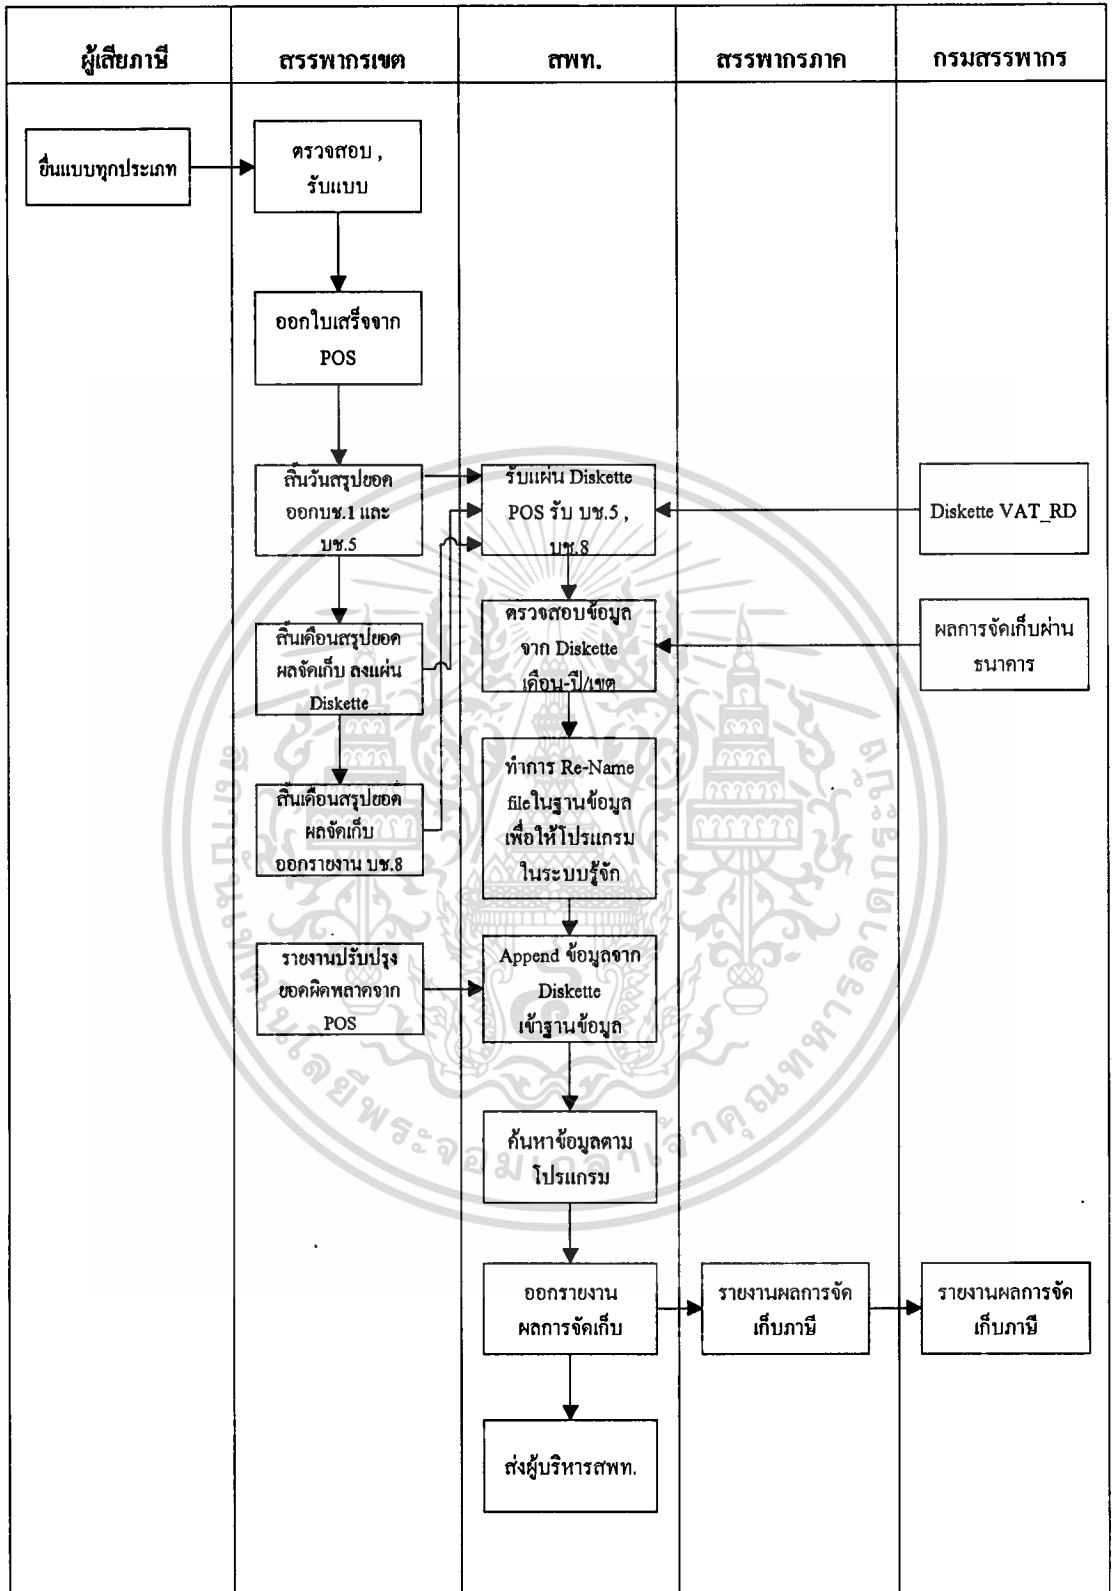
| ผู้เสียภาษี | สรรพากรเขต | สพท. | สรรพากรภาค | กรมสรรพากร |
|---|---|---|---|---|

ยื่นแบบทุกประเภท

ตรวจสอบ , รับแบบ

ออกใบเสร็จจาก POS

สิ้นวันสรุปยอด ออกบช.1 และ บช.5

สิ้นเดือนสรุปยอด ผลจัดเก็บ ลงแผ่น Diskette

สิ้นเดือนสรุปยอด ผลจัดเก็บ ออกรายงาน บช.8

รายงานปรับปรุง ยอดผิดพลาดจาก POS

รับแผ่น Diskette POS รับ บช.5 , บช.8

ตรวจสอบข้อมูล จาก Diskette เดือน-ปี/เขต

ทำการ Re-Name fileในฐานข้อมูล เพื่อให้โปรแกรม ในระบบรู้จัก

Append ข้อมูลจาก Diskette เข้าฐานข้อมูล

ค้นหาข้อมูลตาม โปรแกรม

ออกรายงาน ผลการจัดเก็บ

ส่งผู้บริหารสพท.

รายงานผลการจัด เก็บภาษี

Diskette VAT_RD

ผลการจัดเก็บผ่าน ธนาคาร

รายงานผลการจัด เก็บภาษี